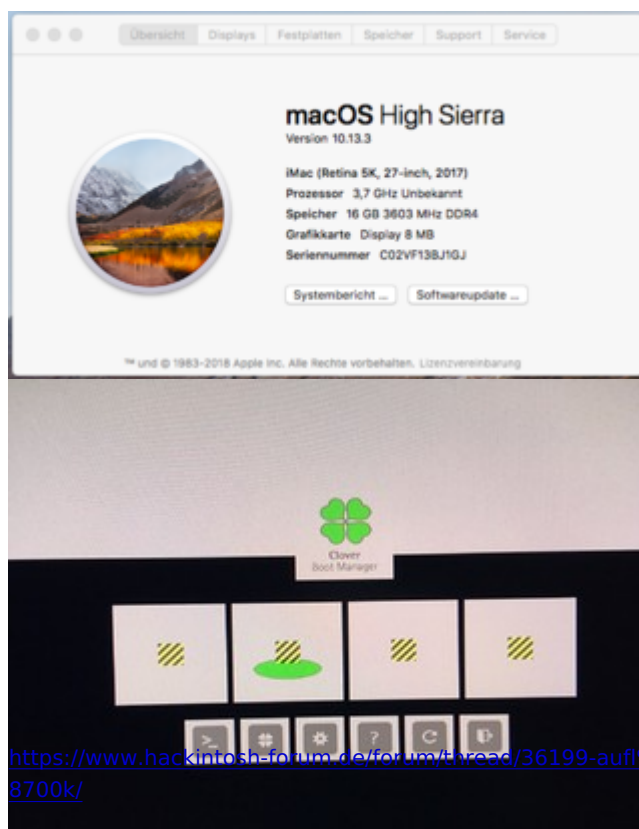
Übersicht Displays Festplatten Speicher Support Service

macOS High Sierra
Version 10.13.3

iMac (Retina 5K, 27-inch, 2017)
Prozessor 3,7 GHz Unbekannt
Speicher 16 GB 3603 MHz DDR4
Grafikkarte Display 8 MB
Seriennummer C02VF13BJ1GJ

Systembericht ... Softwareupdate ...

™ und © 1983-2018 Apple Inc. Alle Rechte vorbehalten. Lizenzvereinbarung

Clover
Boot Manager

https://www.hackintosh-forum.de/forum/thread/36199-aufl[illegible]
8700k/